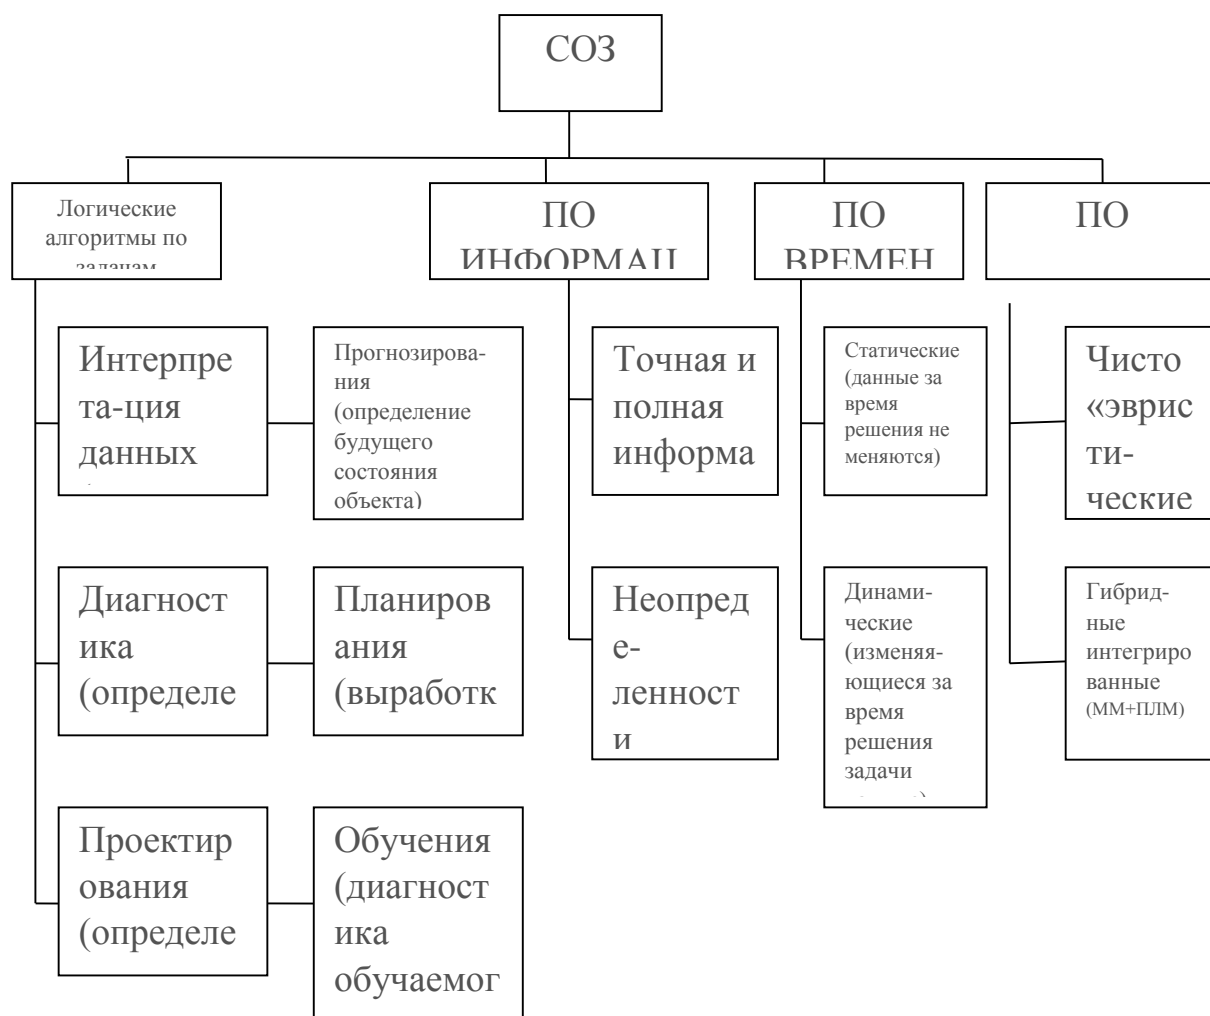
СОЗ

Логические алгоритмы по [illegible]

ПО ИНФОРМАЦ

ПО ВРЕМЕН

ПО

Интерпре та-ция данных

Прогнозирования (определение будущего состояния объекта)

Точная и полная информа

Статические (данные за время решения не меняются)

Чисто «эврис ти-ческие

Диагност ика (определе

Планиров ания (выработк

Неопред е-ленност и

Динами-ческие (изменяя-ющиеся за время решения задачи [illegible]

Гибрид-ные интегриро ванные (ММ+ПЛМ)

Проектир ования (определе

Обучения (диагност ика обучаемог